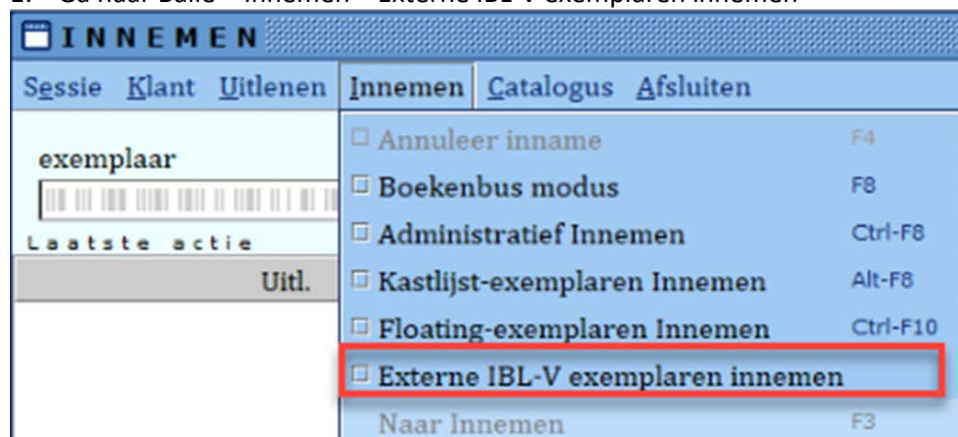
1. Ga naar Balie – Innemen – Externe IBL-V exemplaren innemen

INNEMEN

Sessie Klant Uitlenen Innemen Catalogus Afsluiten

exemplaar

Laatste actie

Uitl.

Annuleer inname F4
Boekenbus modus F8
Administratief Innemen Ctrl-F8
Kastlijst-exemplaren Innemen Alt-F8
Floating-exemplaren Innemen Ctrl-F10
Externe IBL-V exemplaren innemen
Naar Innemen F3